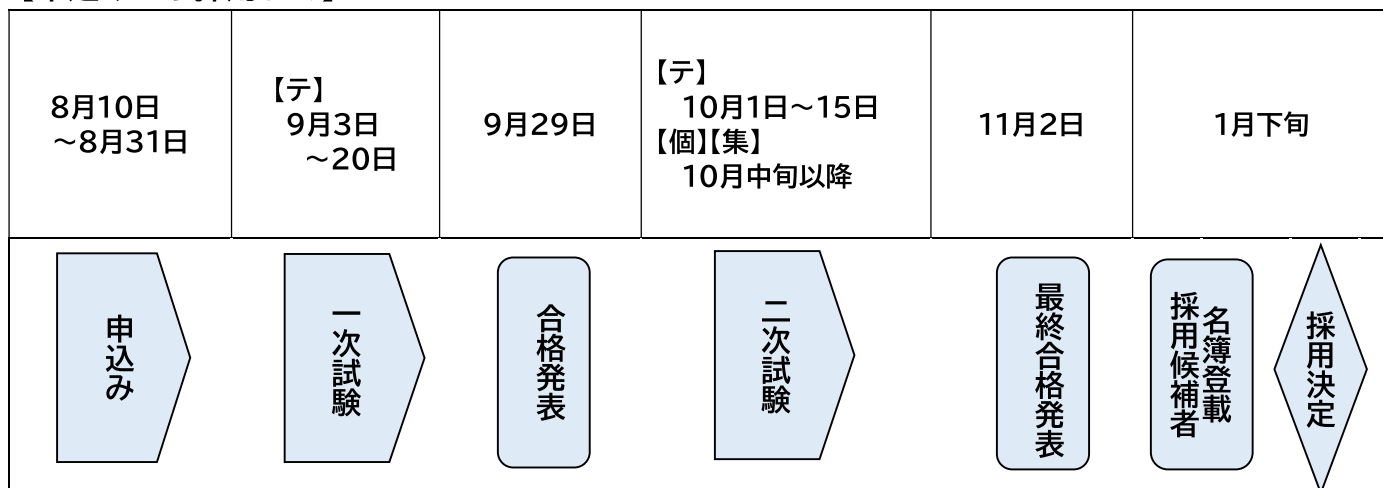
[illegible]

| 8月10日 ～8月31日 | 【テ】 9月3日 ～20日 | 9月29日 | 【テ】 10月1日～15日 【個】【集】 10月中旬以降 | 11月2日 | 1月下旬 |
|---|---|---|---|---|---|
| 申込み | 一次試験 | 合格発表 | 二次試験 | 最終合格発表 | 名簿登載 採用候補者　採用決定 |